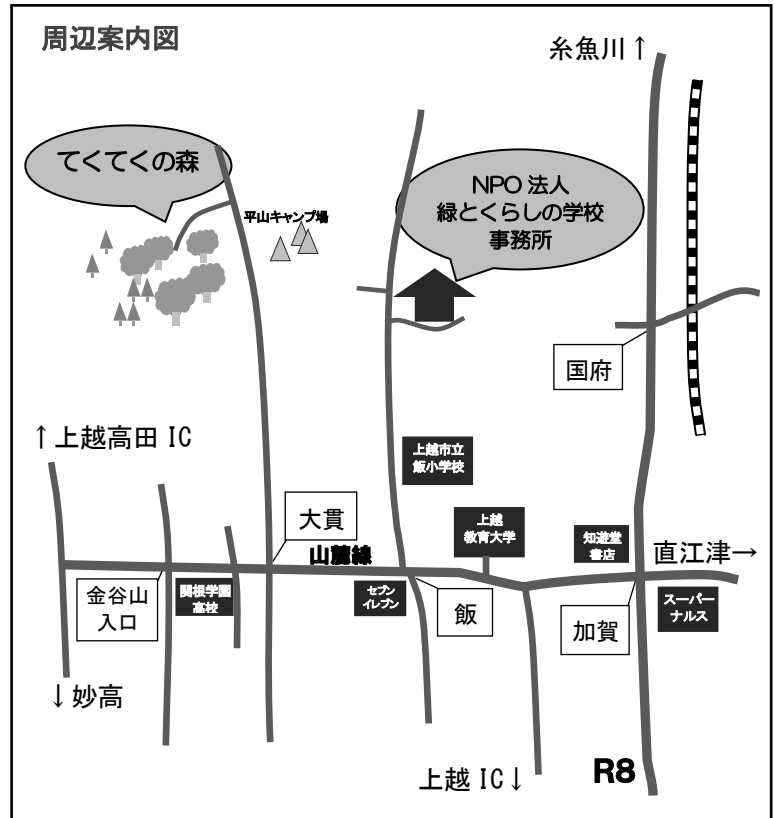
周辺案内図

糸魚川↑

てくてくの森

平山キャンプ場

NPO 法人
緑とくらしの学校
事務所

国府

↑上越高田 IC

上越市立
飯小学校

大貫

上越
教育大学

知遊堂
書店

直江津→

山麓線

金谷山
入口

関根学園
高校

セブン
イレブン

飯

加賀

スーパー
ナルス

↓妙高

上越 IC↓

R8